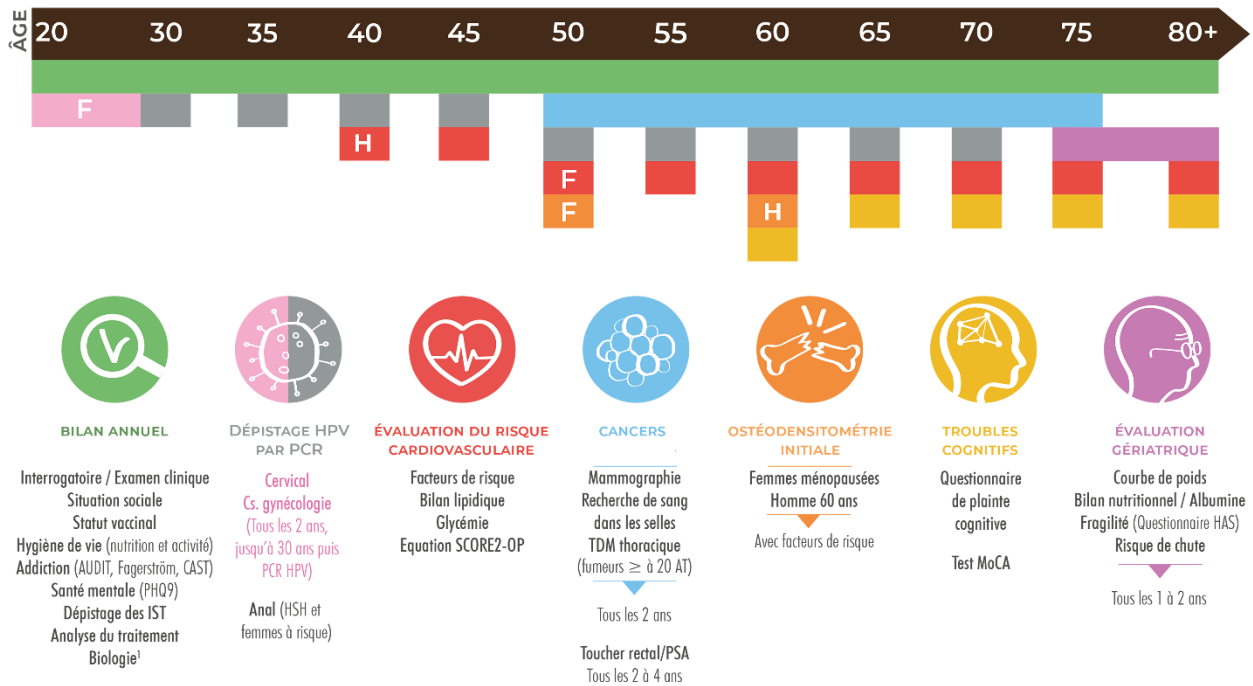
ÂGE 20 30 35 40 45 50 55 60 65 70 75 80+

F

H

F

F

H

BILAN ANNUEL

Interrogatoire / Examen clinique
Situation sociale
Statut vaccinal
Hygiène de vie (nutrition et activité)
Addiction (AUDIT, Fagerström, CAST)
Santé mentale (PHQ9)
Dépistage des IST
Analyse du traitement
Biologie¹

DÉPISTAGE HPV PAR PCR

Cervical
Cs. gynécologie
(Tous les 2 ans, jusqu'à 30 ans puis PCR HPV)

Anal (HSH et femmes à risque)

ÉVALUATION DU RISQUE CARDIOVASCULAIRE

Facteurs de risque
Bilan lipidique
Glycémie
Equation SCORE2-OP

CANCERS

Mammographie
Recherche de sang dans les selles
TDM thoracique
(fumeurs $\geq$ à 20 AT)

Tous les 2 ans

Toucher rectal/PSA
Tous les 2 à 4 ans

OSTÉODENSITOMÉTRIE INITIALE

Femmes ménopausées
Homme 60 ans

Avec facteurs de risque

TROUBLES COGNITIFS

Questionnaire de plainte cognitive

Test MoCA

ÉVALUATION GÉRIATRIQUE

Courbe de poids
Bilan nutritionnel / Albumine
Fragilité (Questionnaire HAS)
Risque de chute

Tous les 1 à 2 ans